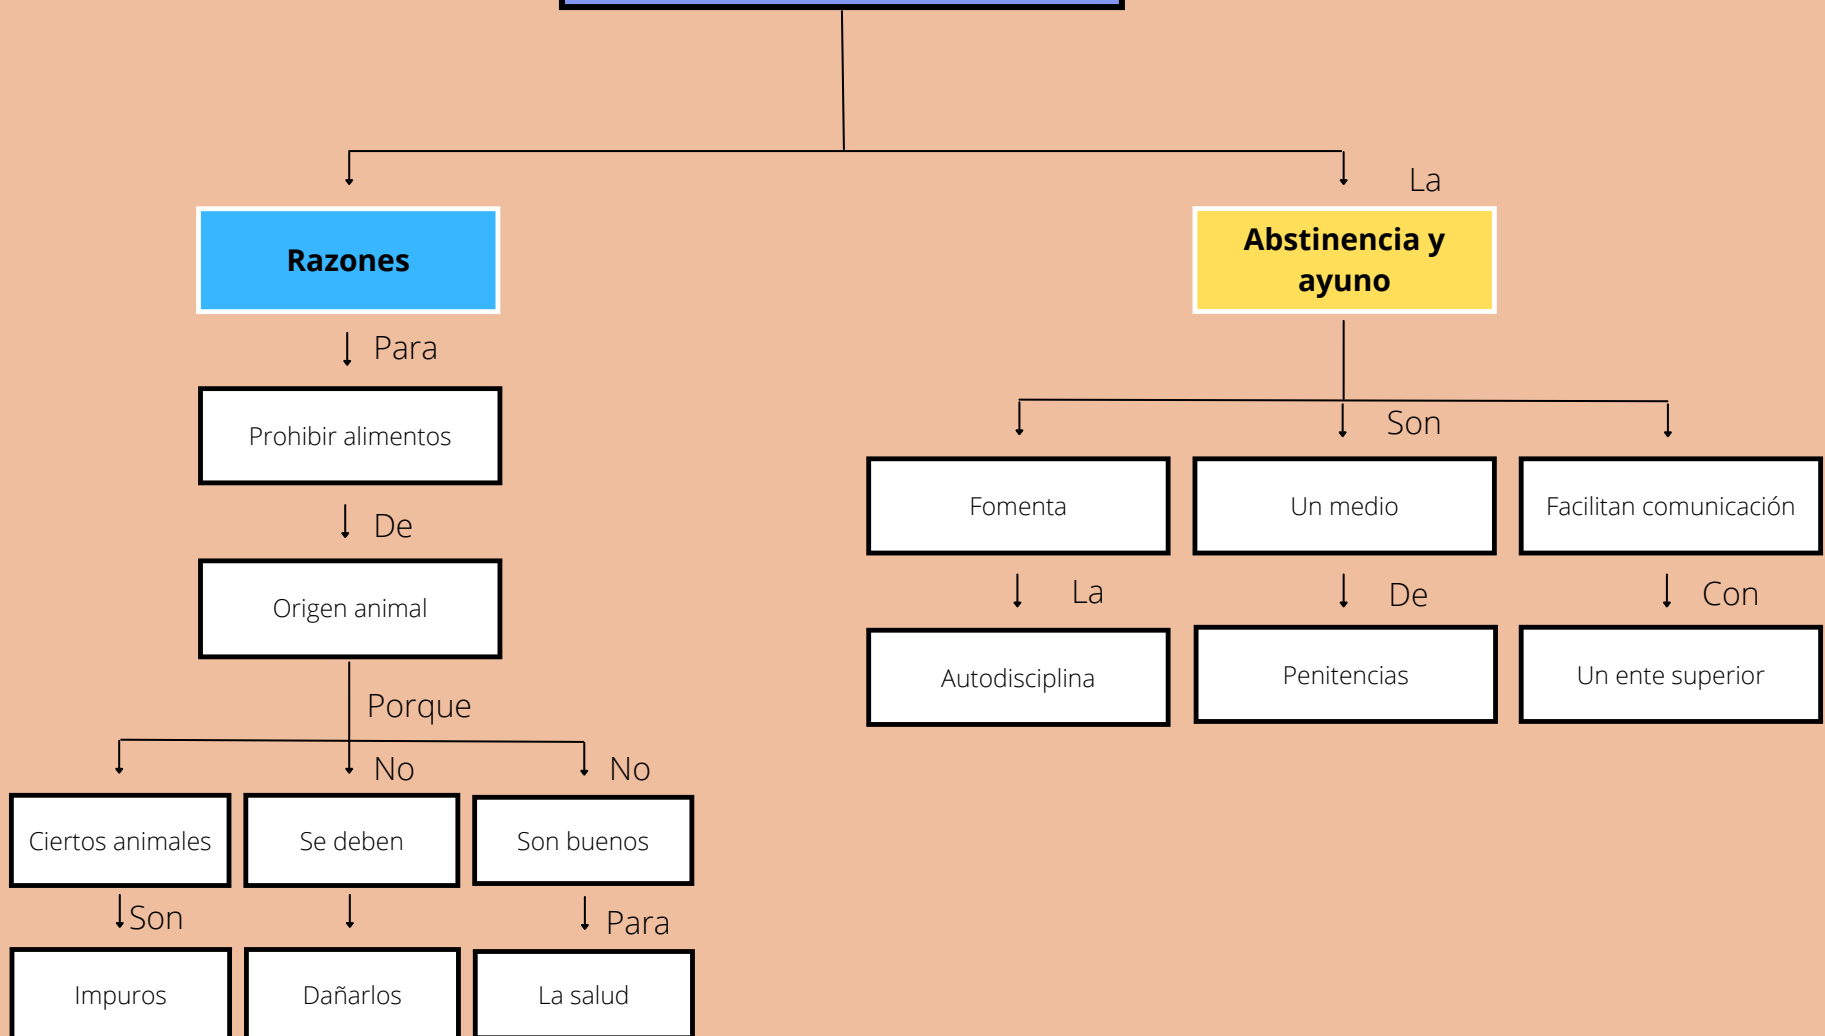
Razones

Para

Prohibir alimentos

De

Origen animal

Porque

No

No

Ciertos animales

Se deben

Son buenos

Son

Para

Impuros

Dañarlos

La salud

La

Abstinencia y ayuno

Son

Fomenta

Un medio

Facilitan comunicación

La

De

Con

Autodisciplina

Penitencias

Un ente superior